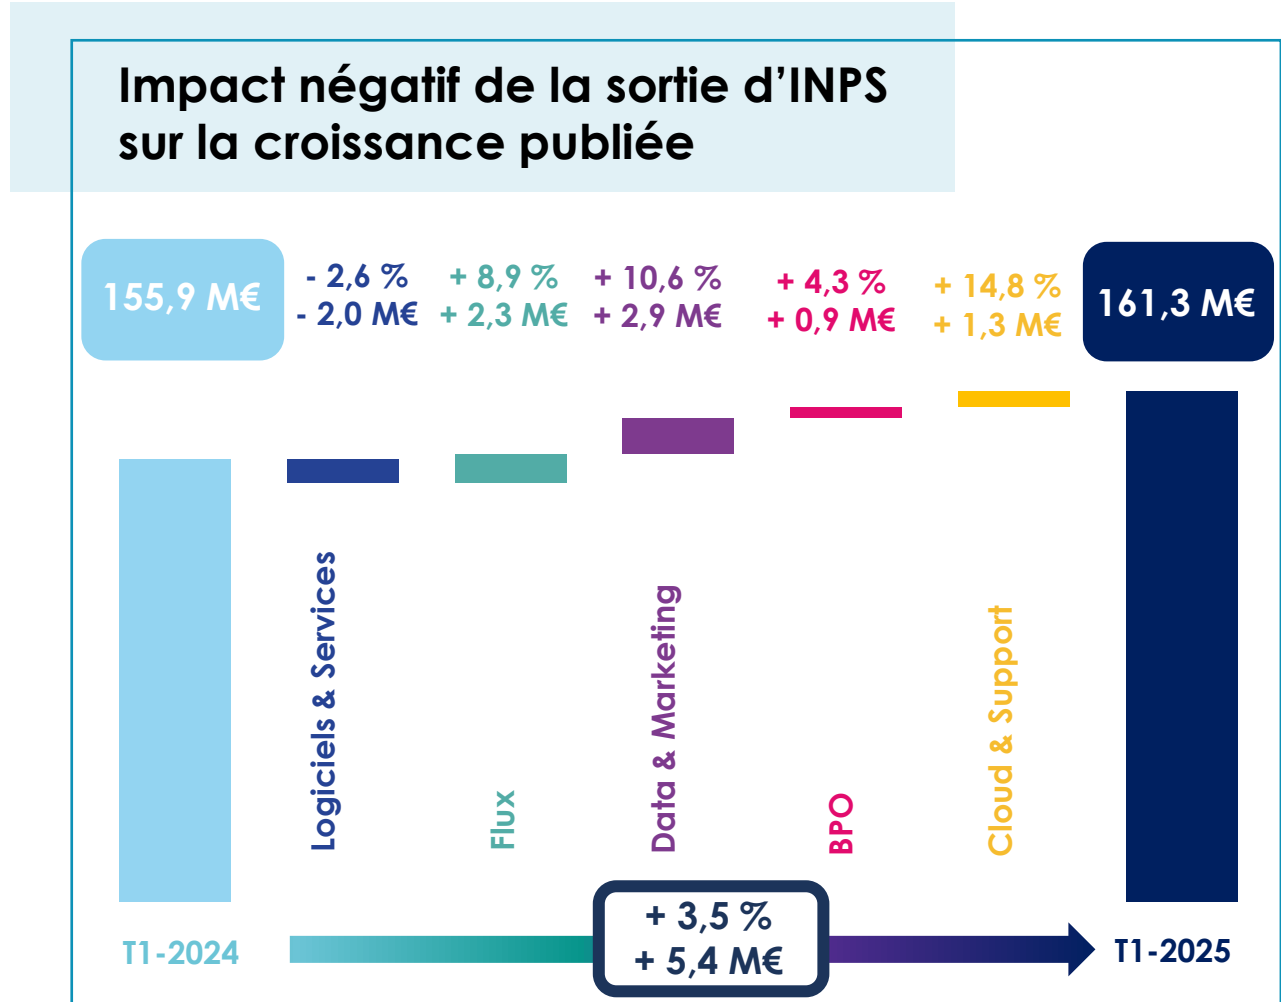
Impact négatif de la sortie d'INPS sur la croissance publiée

155,9 M€

- 2,6 %
- 2,0 M€

+ 8,9 %
+ 2,3 M€

+ 10,6 %
+ 2,9 M€

+ 4,3 %
+ 0,9 M€

+ 14,8 %
+ 1,3 M€

161,3 M€

Logiciels & Services

Flux

Data & Marketing

BPO

Cloud & Support

T1-2024

+ 3,5 %
+ 5,4 M€

T1-2025